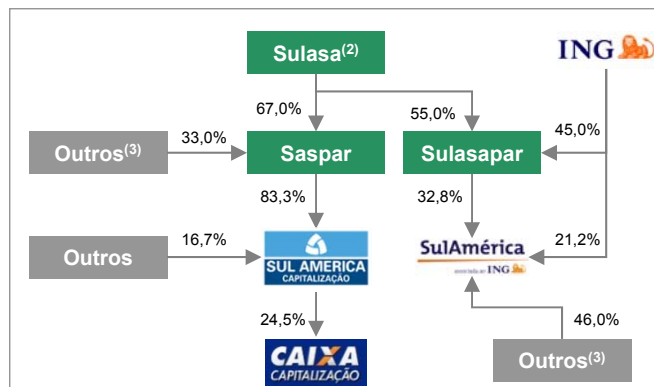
Sulasa$^{(2)}$

ING

67,0%

55,0%

45,0%

Outros$^{(3)}$

33,0%

Saspar

Sulasapar

83,3%

32,8%

Outros

16,7%

SUL AMERICA CAPITALIZAÇÃO

SulAmérica associada ao ING

21,2%

24,5%

46,0%

CAIXA CAPITALIZAÇÃO

Outros$^{(3)}$